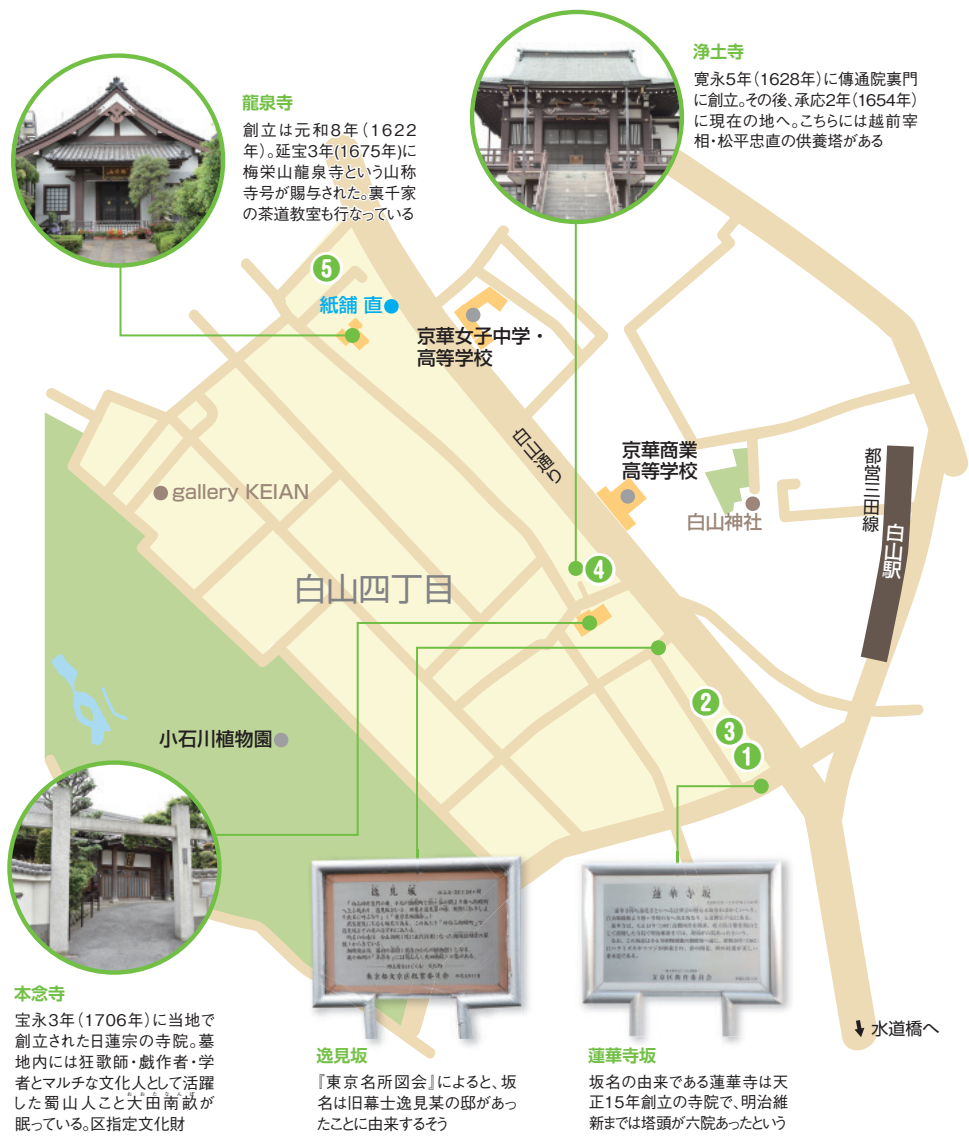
龍泉寺

創立は元和8年(1622年)。延宝3年(1675年)に梅栄山龍泉寺という山称寺号が賜与された。裏千家の茶道教室も行なっている

浄土寺

寛永5年(1628年)に傳通院裏門に創立。その後、承応2年(1654年)に現在の地へ。こちらには越前宰相・松平忠直の供養塔がある

5

紙舗 直

京華女子中学・高等学校

白山通り

京華商業高等学校

白山神社

都営三田線

白山駅

gallery KEIAN

白山四丁目

4

2

3

1

小石川植物園

逸見坂

蓮華寺坂

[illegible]

↓ 水道橋へ

本念寺

宝永3年(1706年)に当地で創立された日蓮宗の寺院。墓地内には狂歌師・戯作者・学者とマルチな文化人として活躍した蜀山人こと大田南畝が眠っている。区指定文化財

逸見坂

『東京名所図会』によると、坂名は旧幕士逸見某の邸があったことに由来するそう

蓮華寺坂

坂名の由来である蓮華寺は天正15年創立の寺院で、明治維新までは塔頭が六院あったという